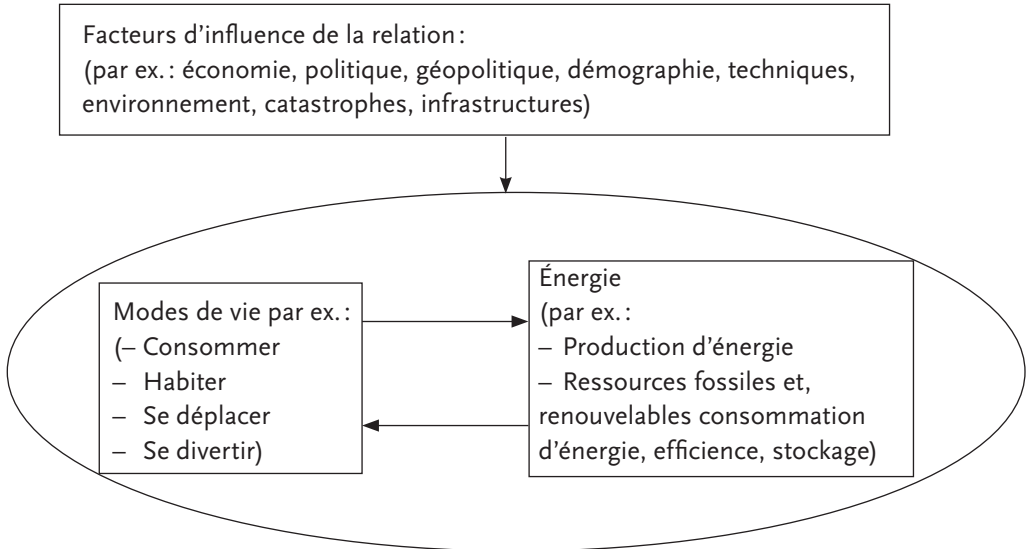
Facteurs d’influence de la relation : (par ex. : économie, politique, géopolitique, démographie, techniques, environnement, catastrophes, infrastructures)

Modes de vie par ex. :
(– Consommer
– Habiter
– Se déplacer
– Se divertir)

Énergie
(par ex. :
– Production d’énergie
– Ressources fossiles et, renouvelables consommation d’énergie, efficience, stockage)